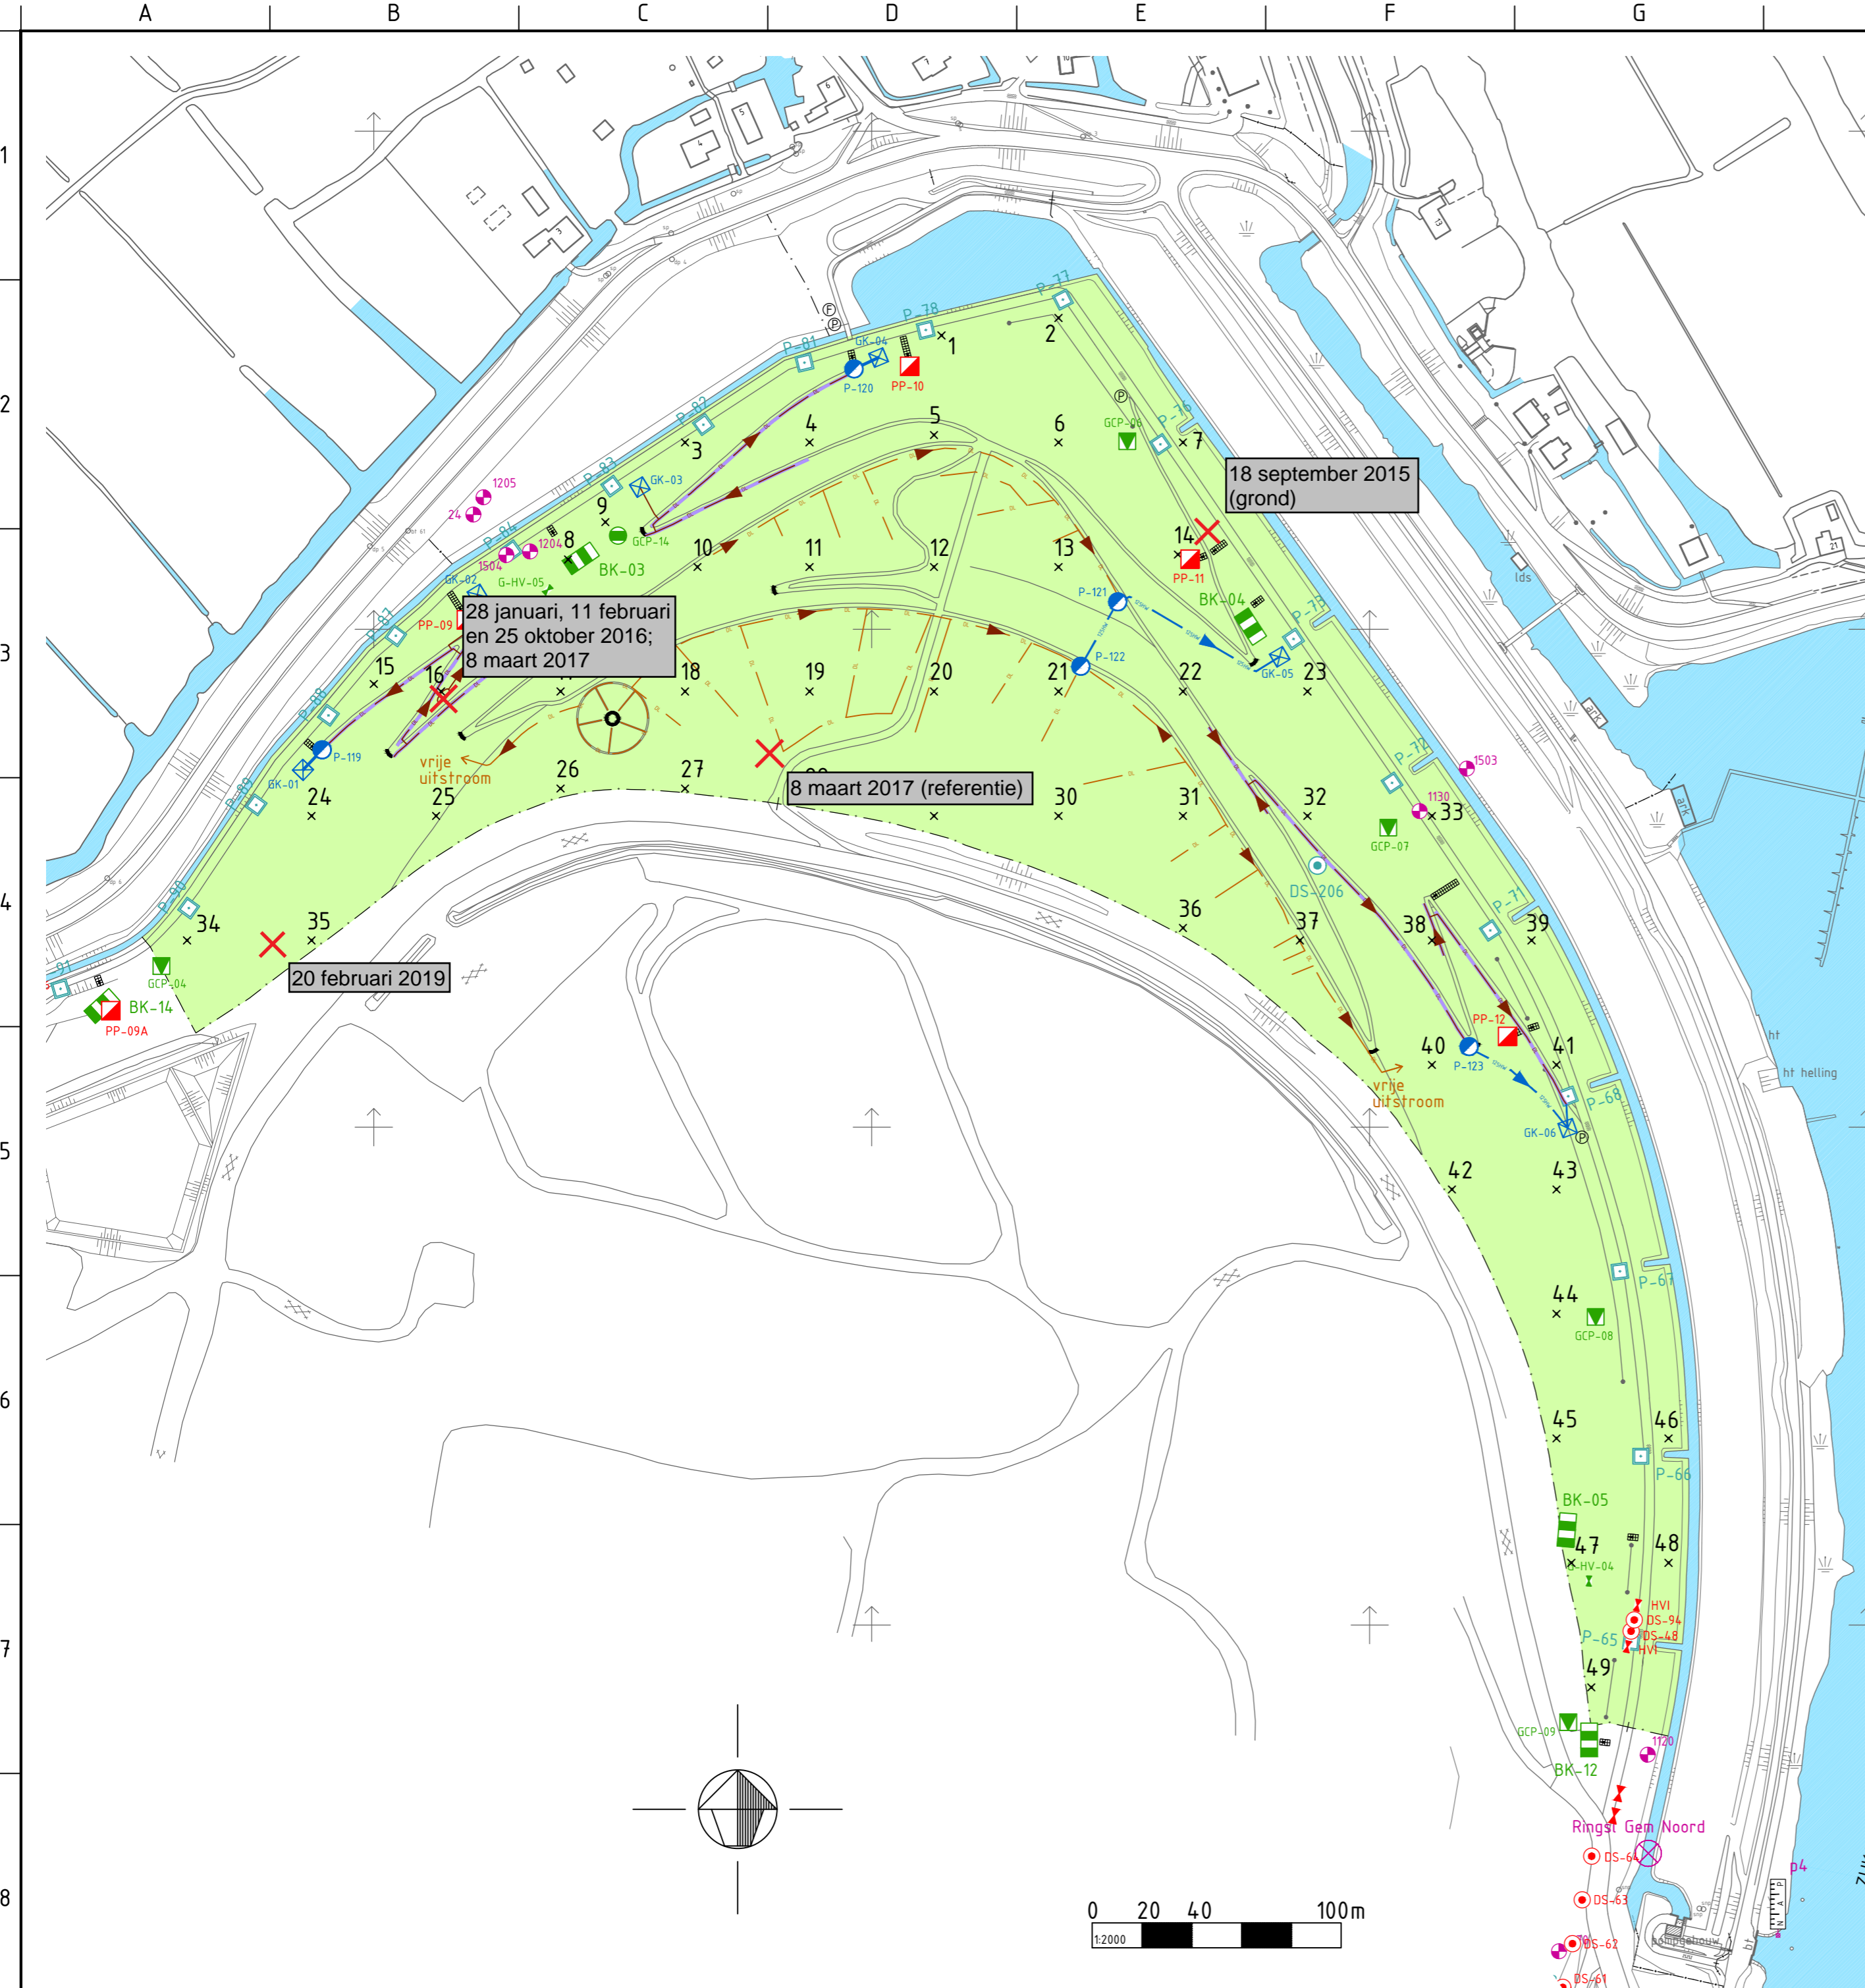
A B C D E F G

1
2
3
4
5
6
7
8

18 september 2015 (grond)

28 januari, 11 februari en 25 oktober 2016; 8 maart 2017

8 maart 2017 (referentie)

20 februari 2019

P-78 P-77 P-81 P-82 P-83 P-84 P-87 P-88 P-89 P-90 P-76 P-75 P-72 P-71 P-68 P-67 P-66 P-65

GK-04 P-120 PP-10 GK-03 GCP-14 BK-03 1205 24 1204 1504 G-HV-05 GK-02 PP-09 P-119 GK-01 GCP-04 BK-14 PP-09A

GCP-06 PP-11 BK-04 P-121 P-122 GK-05 1503 1130 GCP-07 DS-206 PP-12 P-123 GK-06 GCP-08 BK-05 G-HV-04 HVI DS-94 DS-48 HVI GCP-09 BK-12 1120 Ringsl Gem Noord DS-64 DS-63 DS-62 DS-61 p4

1 2 3 4 5 6 7 8 9 10 11 12 13 14 15 16 17 18 19 20 21 22 23 24 25 26 27 28 30 31 32 33 34 35 36 37 38 39 40 41 42 43 44 45 46 47 48 49

vrije uitstroom

vrije uitstroom

lds

ht

ht helling

0 20 40 100m
1:2000